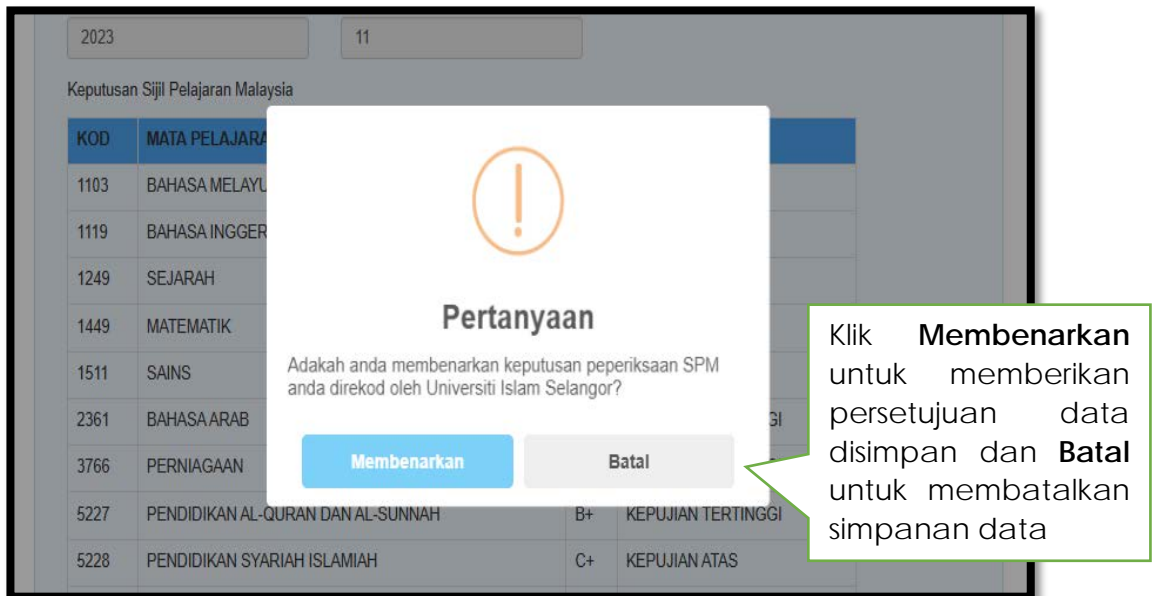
2023

11

Keputusan Sijil Pelajaran Malaysia

| KOD | MATA PELAJARA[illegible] | | |
|---|---|---|---|
| 1103 | BAHASA MELAYU | | |
| 1119 | BAHASA INGGER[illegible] | | |
| 1249 | SEJARAH | | |
| 1449 | MATEMATIK | | |
| 1511 | SAINS | | |
| 2361 | BAHASA ARAB | | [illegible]GI |
| 3766 | PERNIAGAAN | | |
| 5227 | PENDIDIKAN AL-QURAN DAN AL-SUNNAH | B+ | KEPUJIAN TERTINGGI |
| 5228 | PENDIDIKAN SYARIAH ISLAMIAH | C+ | KEPUJIAN ATAS |

Pertanyaan

Adakah anda membenarkan keputusan peperiksaan SPM anda direkod oleh Universiti Islam Selangor?

Membenarkan

Batal

Klik **Membenarkan** untuk memberikan persetujuan data disimpan dan **Batal** untuk membatalkan simpanan data